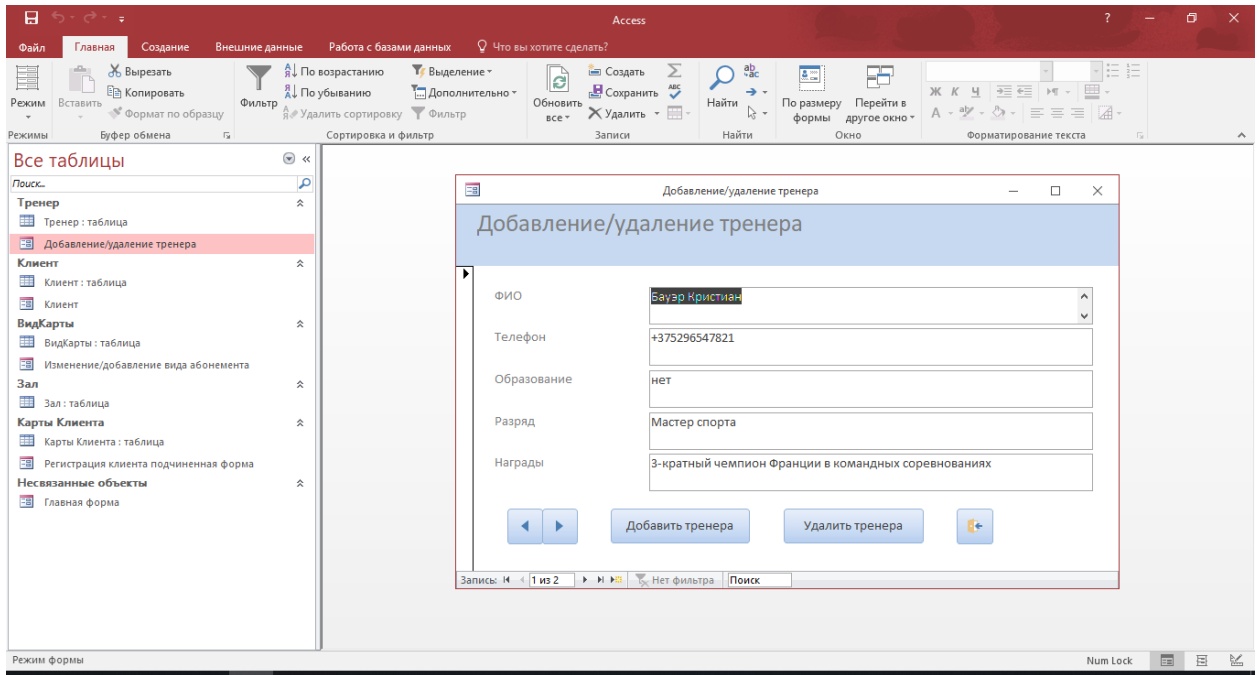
Access

Файл Главная Создание Внешние данные Работа с базами данных Что вы хотите сделать?

Режим Вставить Вырезать Копировать Формат по образцу Фильтр По возрастанию По убыванию Удалить сортировку Выделение Дополнительно Фильтр Обновить все Создать Сохранить Удалить Найти По размеру формы Перейти в другое окно Ж К Ч А

Режимы Буфер обмена Сортировка и фильтр Записи Найти Окно Форматирование текста

Все таблицы
Поиск...
Тренер
Тренер : таблица
Добавление/удаление тренера
Клиент
Клиент : таблица
Клиент
ВидКарты
ВидКарты : таблица
Изменение/добавление вида абонемента
Зал
Зал : таблица
Карты Клиента
Карты Клиента : таблица
Регистрация клиента подчиненная форма
Несвязанные объекты
Главная форма

Добавление/удаление тренера

Добавление/удаление тренера

ФИО Бауэр Кристиан
Телефон +375296547821
Образование нет
Разряд Мастер спорта
Награды 3-кратный чемпион Франции в командных соревнованиях

Добавить тренера Удалить тренера

Запись: 1 из 2 Нет фильтра Поиск

Режим формы Num Lock